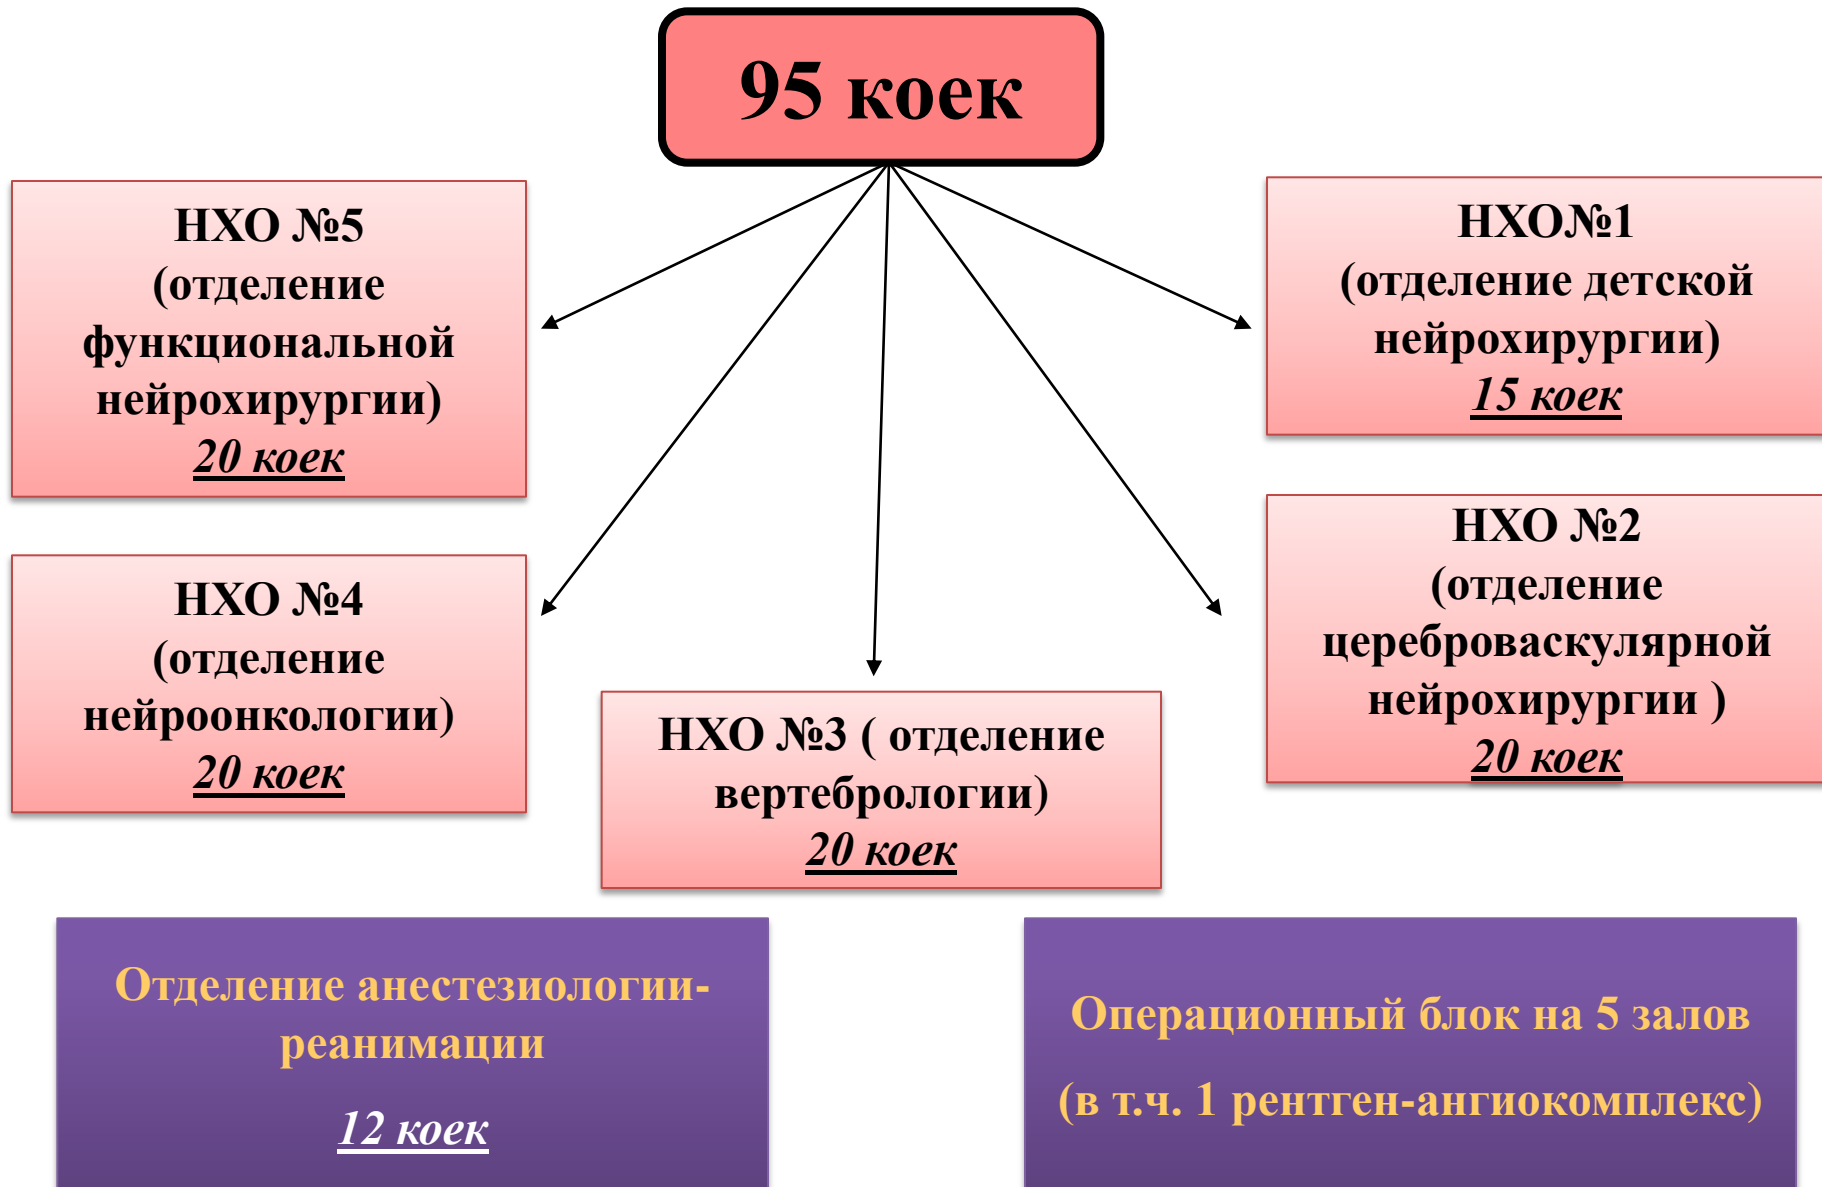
95 коек

НХО №5 (отделение функциональной нейрохирургии) 20 коек

НХО№1 (отделение детской нейрохирургии) 15 коек

НХО №4 (отделение нейроонкологии) 20 коек

НХО №2 (отделение цереброваскулярной нейрохирургии ) 20 коек

НХО №3 ( отделение вертебрологии) 20 коек

Отделение анестезиологии-реанимации

12 коек

Операционный блок на 5 залов

(в т.ч. 1 рентген-ангиокомплекс)